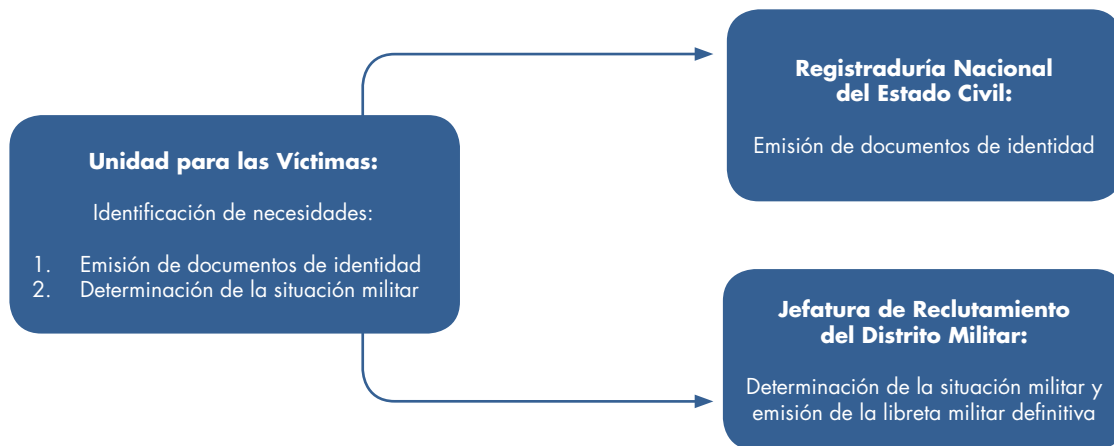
Unidad para las Víctimas:

Identificación de necesidades:

1. Emisión de documentos de identidad
2. Determinación de la situación militar

Registraduría Nacional del Estado Civil:

Emisión de documentos de identidad

Jefatura de Reclutamiento del Distrito Militar:

Determinación de la situación militar y emisión de la libreta militar definitiva